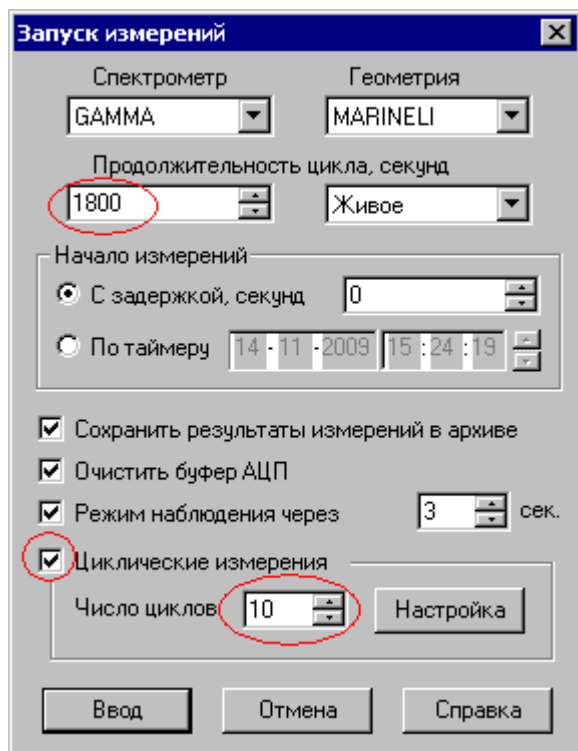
Запуск измерений

Спектрометр
GAMMA

Геометрия
MARINELI

Продолжительность цикла, секунд
1800
Живое

Начало измерений
С задержкой, секунд
0
По таймеру
14 - 11 - 2009
15 : 24 : 19

Сохранить результаты измерений в архиве
Очистить буфер АЦП
Режим наблюдения через
3
сек.

Циклические измерения
Число циклов
10
Настройка

Ввод
Отмена
Справка